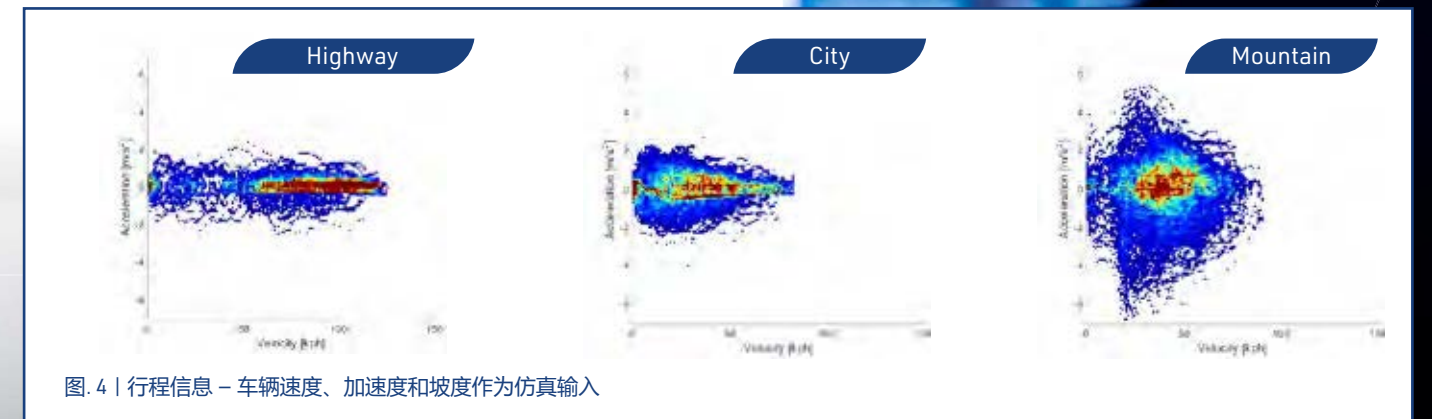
Highway

City

Mountain

Acceleration [m/s²]

Velocity [kph]

0 50 100 150

Acceleration [m/s²]

Velocity [kph]

0 50 100

Acceleration [m/s²]

Velocity [kph]

0 50 100 150

图. 4 | 行程信息 – 车辆速度、加速度和坡度作为仿真输入